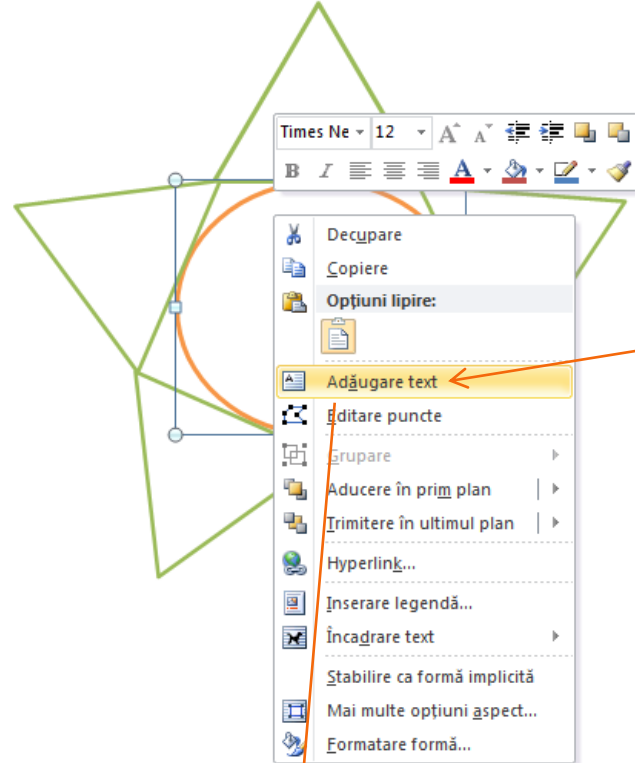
Times Ne 12

B I A

Decupare
Copiere
Opțiuni lipire:
Adăugare text
Editare puncte
Grupare
Aducere în prim plan
Trimitere în ultimul plan
Hyperlink...
Inserare legendă...
Încadrare text
Stabilire ca formă implicită
Mai multe opțiuni aspect...
Formatare formă...